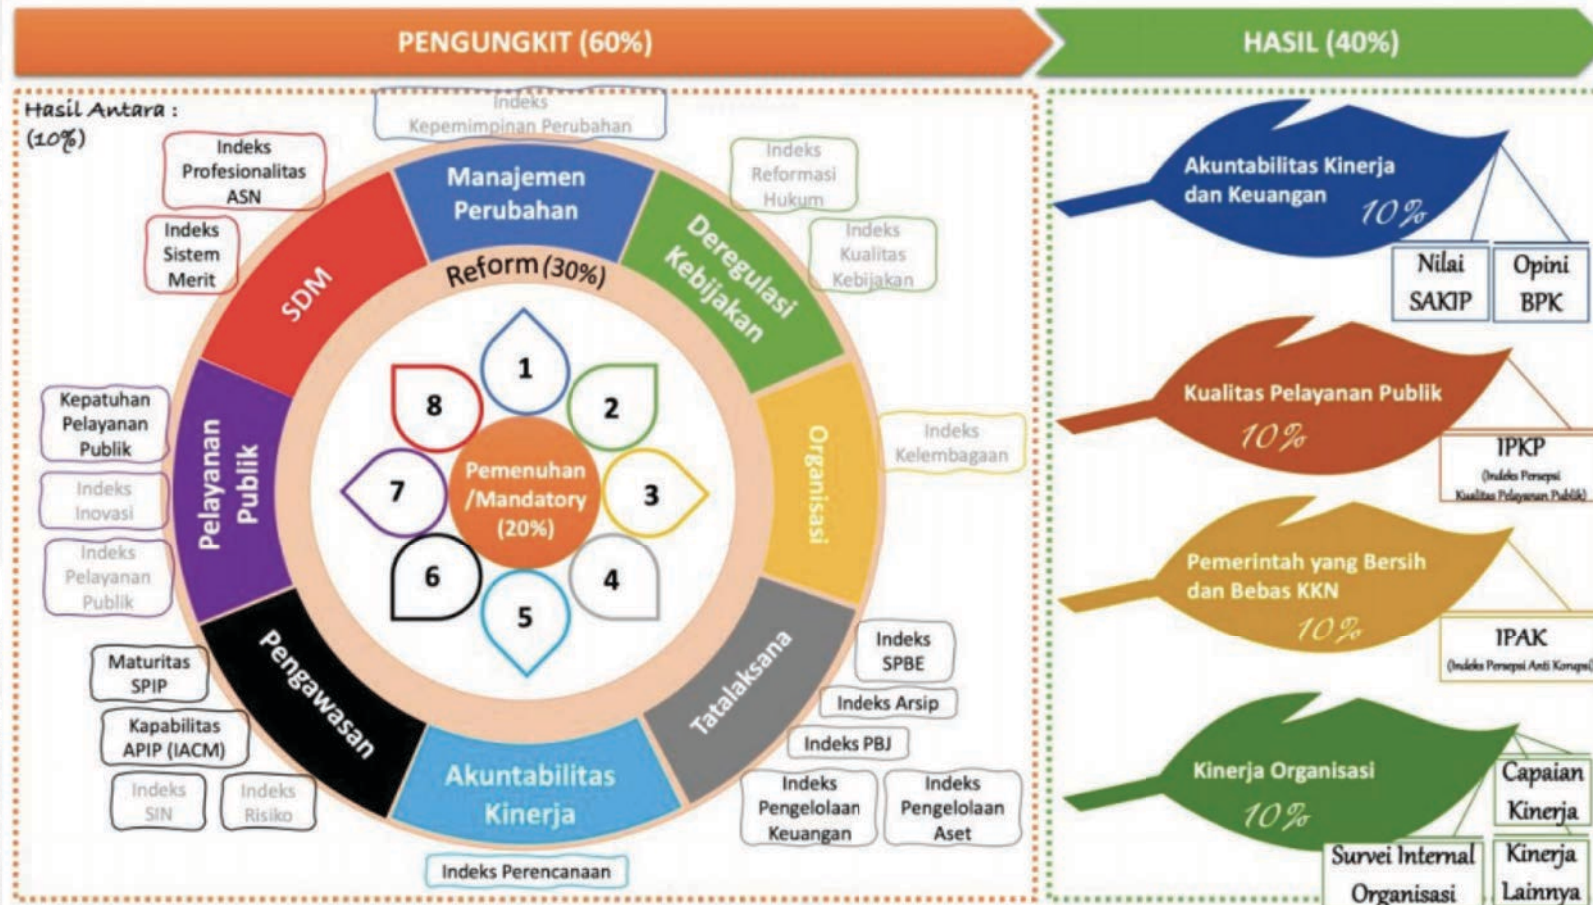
PENGUNGKIT (60%)

HASIL (40%)

Hasil Antara : (10%)

Indeks Kepemimpinan Perubahan

Indeks Profesionalitas ASN

Indeks Sistem Merit

Indeks Reformasi Hukum

Indeks Kualitas Kebijakan

Manajemen Perubahan

SDM

Deregulasi Kebijakan

Reform (30%)

Kepatuhan Pelayanan Publik

Indeks Inovasi

Indeks Pelayanan Publik

Pelayanan Publik

1

2

3

4

5

6

7

8

Pemenuhan /Mandatory (20%)

Organisasi

Indeks Kelembagaan

Maturitas SPIP

Kapabilitas APIP (IACM)

Indeks SIN

Indeks Risiko

Pengawasan

Akuntabilitas Kinerja

Tatalaksana

Indeks SPBE

Indeks Arsip

Indeks PBJ

Indeks Pengelolaan Keuangan

Indeks Pengelolaan Aset

Indeks Perencanaan

Akuntabilitas Kinerja dan Keuangan 10%

Nilai SAKIP

Opini BPK

Kualitas Pelayanan Publik 10%

IPKP (Indeks Persepsi Kualitas Pelayanan Publik)

Pemerintah yang Bersih dan Bebas KKN 10%

IPAK (Indeks Persepsi Anti Korupsi)

Kinerja Organisasi 10%

Capaian Kinerja

Survei Internal Organisasi

Kinerja Lainnya